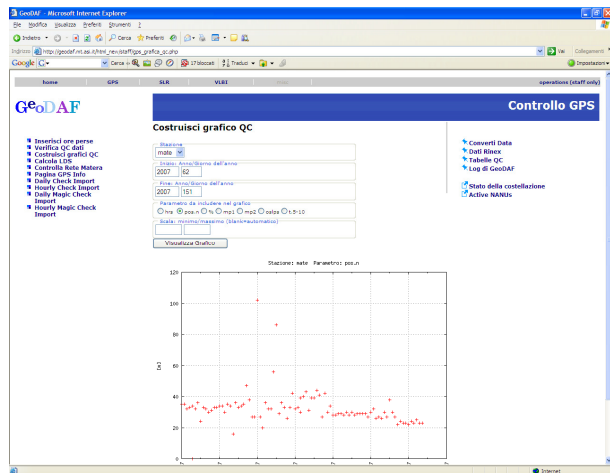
GeoDAF - Microsoft Internet Explorer

File Modifica Visualizza Preferiti Strumenti ?

Indietro Cerca Preferiti

Indirizzo https://geodaf.mt.asi.it/html_new/staff/gps_grafico_qc.php Vai Collegamenti

Google Cerca 17 bloccati Traduci Impostazioni

home GPS SLR VLBI operations (staff only)

GeoDAF

Controllo GPS

Inserisci ore perse
Verifica QC dati
Costruisci grafici QC
Calcola LDS
Controlla Rete Matera
Pagina GPS Info
Daily Check Import
Hourly Check Import
Daily Magic Check Import
Hourly Magic Check Import

Costruisci grafico QC

Stazione
mate

Inizio: Anno/Giorno dell'anno
2007 62

Fine: Anno/Giorno dell'anno
2007 151

Parametro da includere nel grafico
hrs pos.n % mp1 mp2 oslps t.5-10

Scala: minimo/massimo (blank=automatico)

Visualizza Grafico

Converti Data
Dati Rinex
Tabelle QC
Log di GeoDAF

Stato della costellazione
Active NANUs

Stazione: mate Parametro: pos.n

120
100
80
60
40
20
0

[m]

Internet